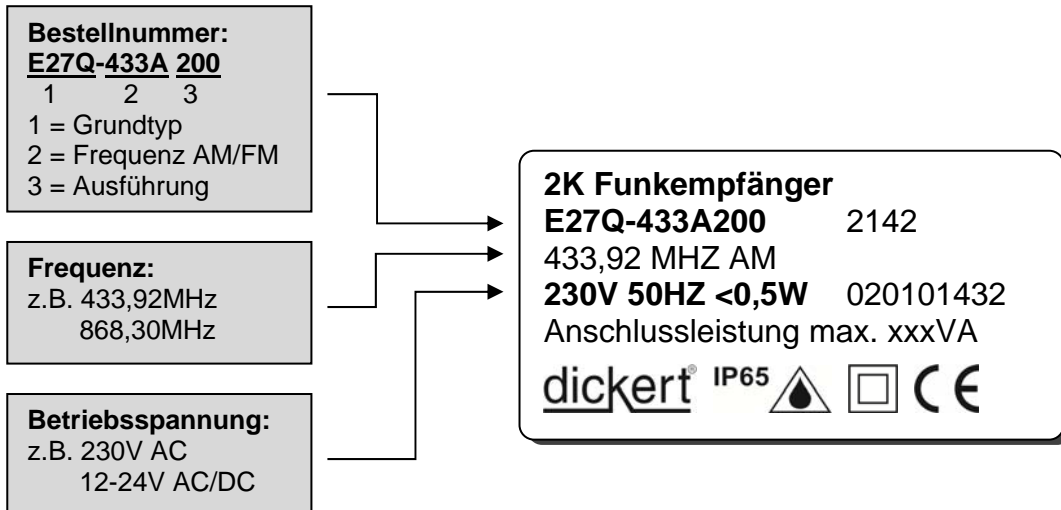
**Bestellnummer:**
**E27Q-433A 200**
1 2 3
1 = Grundtyp
2 = Frequenz AM/FM
3 = Ausführung

**Frequenz:**
z.B. 433,92MHz
868,30MHz

**Betriebsspannung:**
z.B. 230V AC
12-24V AC/DC

**2K Funkempfänger**
**E27Q-433A200** 2142
433,92 MHZ AM
**230V 50HZ <0,5W** 020101432
Anschlussleistung max. xxxVA
dickert® IP65 CE